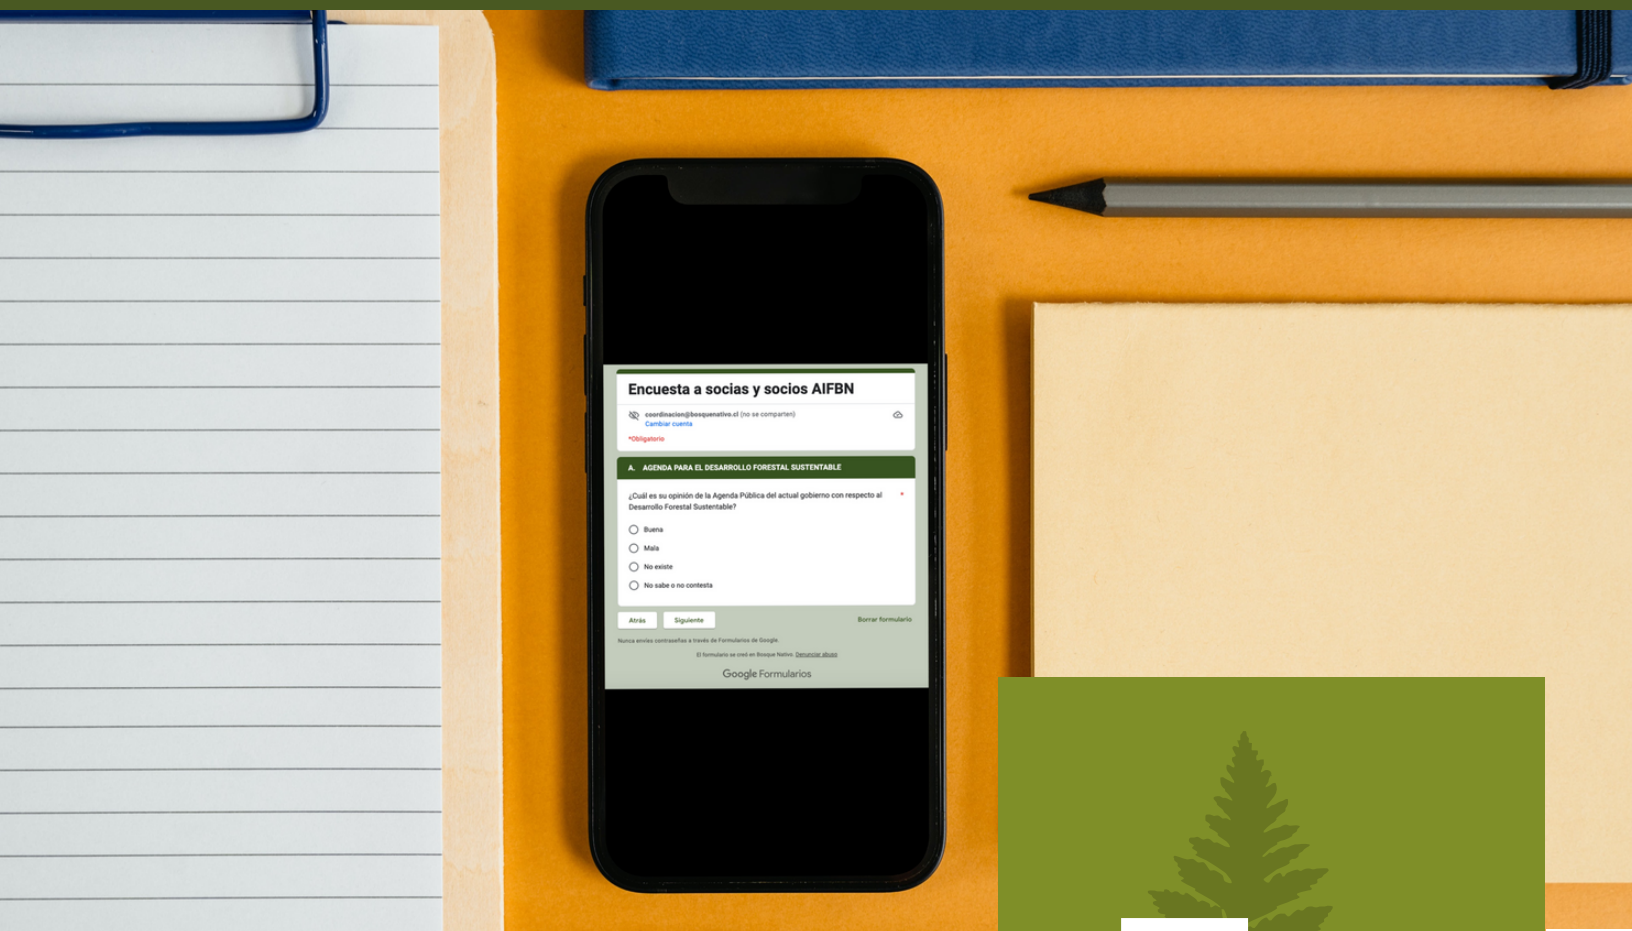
Encuesta a socias y socios AIFBN

coordinacion@bosquenativo.cl (no se comparten)
Cambiar cuenta

*Obligatorio

A. AGENDA PARA EL DESARROLLO FORESTAL SUSTENTABLE

¿Cuál es su opinión de la Agenda Pública del actual gobierno con respecto al Desarrollo Forestal Sustentable? *

Buena
Mala
No existe
No sabe o no contesta

Atrás
Siguiente
Borrar formulario

Nunca envíes contraseñas a través de Formularios de Google

El formulario se creó en Bosque Nativo. Denunciar abuso

Google Formularios